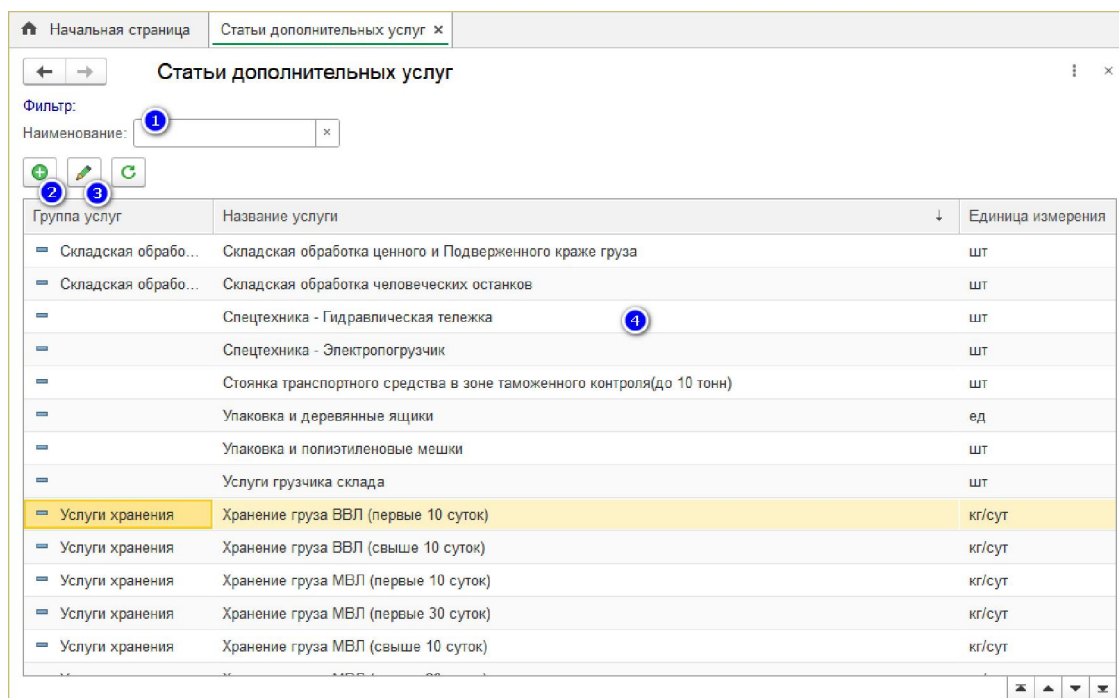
Начальная страница | Статьи дополнительных услуг ×

Статьи дополнительных услуг

Фильтр:
Наименование: 1 ×

2 3

| Группа услуг | Название услуги ↓ | Единица измерения |
|---|---|---|
| Складская обрабо... | Складская обработка ценного и Подверженного краже груза | шт |
| Складская обрабо... | Складская обработка человеческих останков | шт |
| | Спецтехника - Гидравлическая тележка 4 | шт |
| | Спецтехника - Электропогрузчик | шт |
| | Стоянка транспортного средства в зоне таможенного контроля(до 10 тонн) | шт |
| | Упаковка и деревянные ящики | ед |
| | Упаковка и полиэтиленовые мешки | шт |
| | Услуги грузчика склада | шт |
| Услуги хранения | Хранение груза ВВЛ (первые 10 суток) | кг/сут |
| Услуги хранения | Хранение груза ВВЛ (свыше 10 суток) | кг/сут |
| Услуги хранения | Хранение груза МВЛ (первые 10 суток) | кг/сут |
| Услуги хранения | Хранение груза МВЛ (первые 30 суток) | кг/сут |
| Услуги хранения | Хранение груза МВЛ (свыше 10 суток) | кг/сут |
| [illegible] | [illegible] | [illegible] |